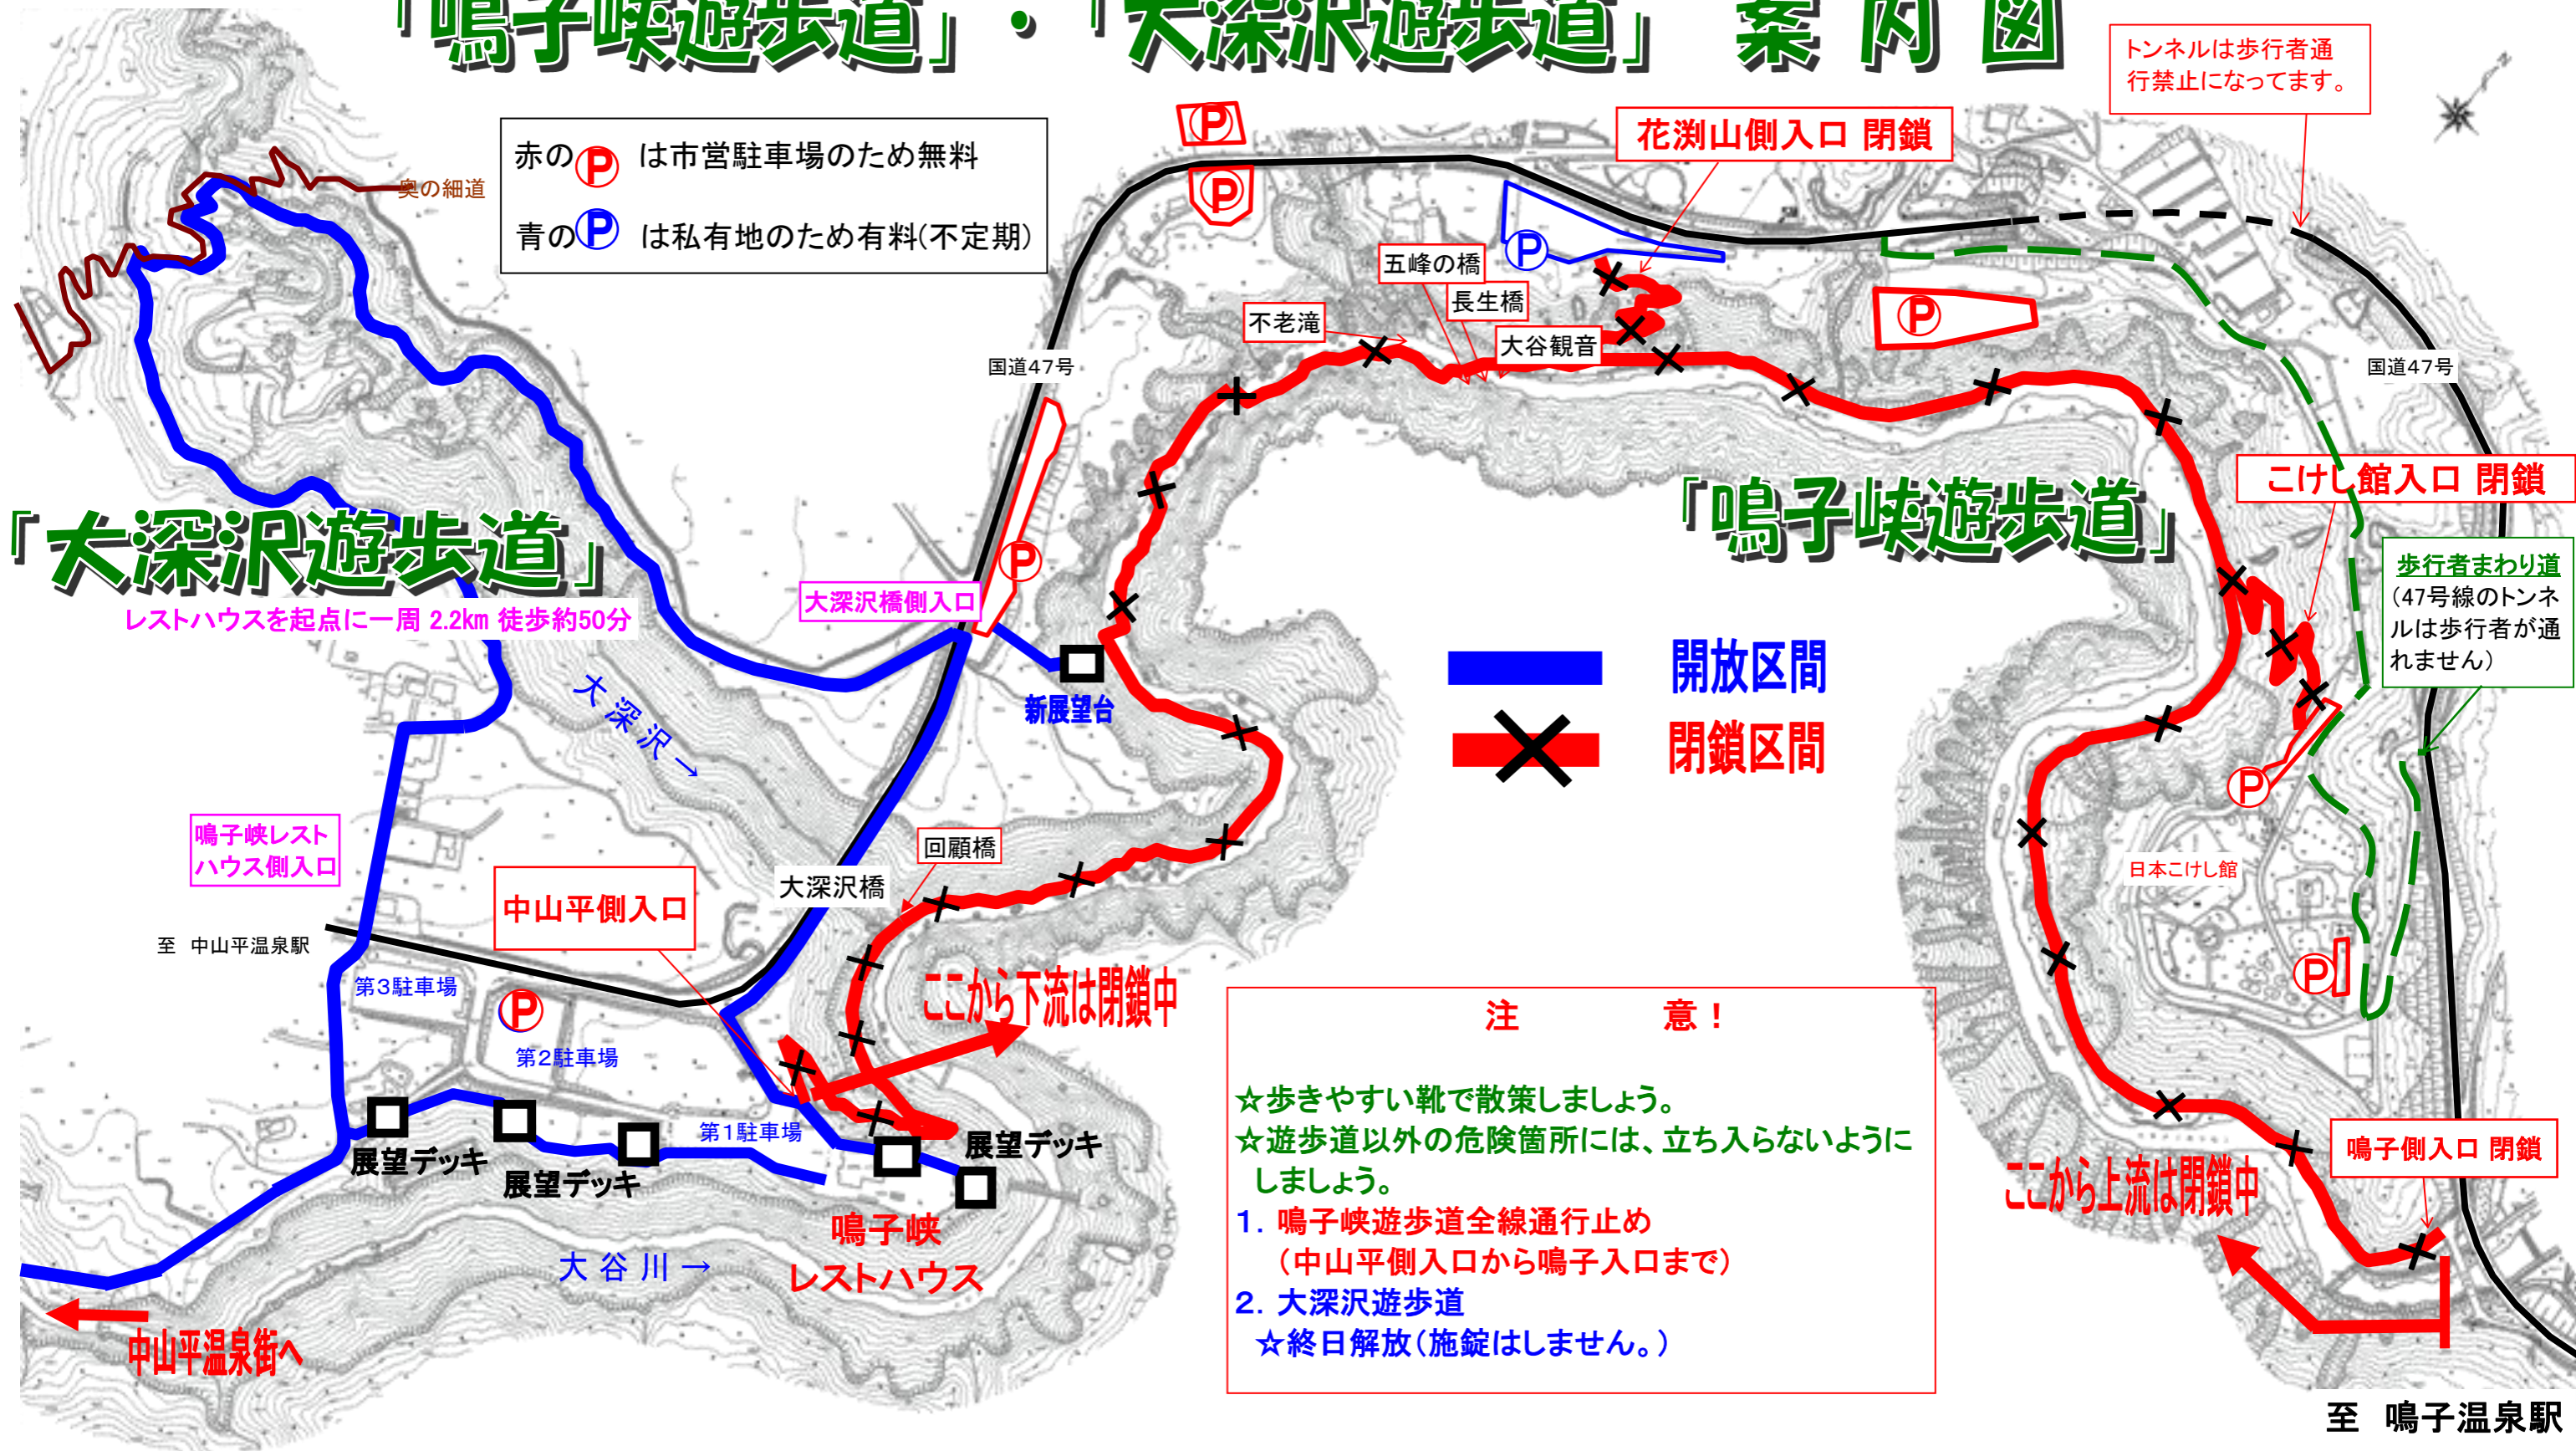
「鳴子峡遊歩道」・「大深沢遊歩道」 案内図

トンネルは歩行者通行禁止になってます。

赤のⓅ は市営駐車場のため無料
青のⓅ は私有地のため有料(不定期)

奥の細道

花渕山側入口 閉鎖

五峰の橋
長生橋
不老滝
大谷観音

国道47号
国道47号

「大深沢遊歩道」
レストハウスを起点に一周 2.2km 徒歩約50分

「鳴子峡遊歩道」

こけし館入口 閉鎖

歩行者まわり道
(47号線のトンネルは歩行者が通れません)

大深沢橋側入口
新展望台
大深沢→

開放区間
閉鎖区間

鳴子峡レストハウス側入口

回顧橋
大深沢橋
中山平側入口

至 中山平温泉駅
第3駐車場
第2駐車場
第1駐車場

ここから下流は閉鎖中

日本こけし館

展望デッキ
展望デッキ
展望デッキ

鳴子峡
レストハウス

大谷川→

中山平温泉街へ

注 意!
☆歩きやすい靴で散策しましょう。
☆遊歩道以外の危険箇所には、立ち入らないようにしましょう。
1. 鳴子峡遊歩道全線通行止め
(中山平側入口から鳴子入口まで)
2. 大深沢遊歩道
☆終日解放(施錠はしません。)

ここから上流は閉鎖中

鳴子側入口 閉鎖

至 鳴子温泉駅